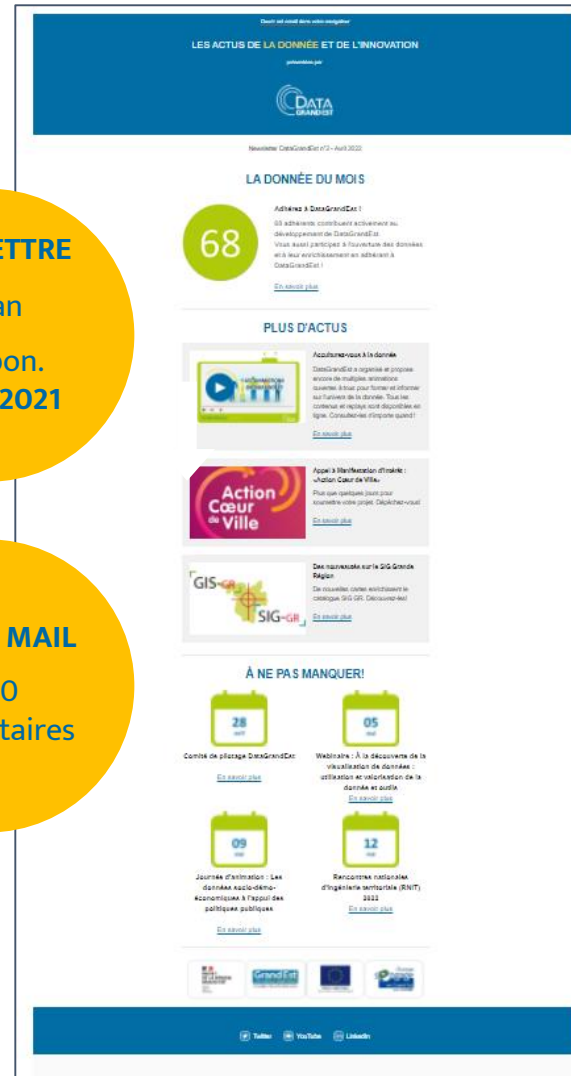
ETTRE

an

oon.
2021

MAIL

0
taires

Ouvrir cet email dans votre navigateur

LES ACTUS DE LA DONNÉE ET DE L'INNOVATION

présentées par

DATA GRANDEST

Newsletter DataGrandEst n°2 – Avril 2022

LA DONNÉE DU MOIS

68

Adhérez à DataGrandEst !

68 adhérents contribuent activement au développement de DataGrandEst. Vous aussi participez à l'ouverture des données et à leur enrichissement en adhérant à DataGrandEst !

En savoir plus

PLUS D'ACTUS

Acculturez-vous à la donnée

DataGrandEst a organisé et propose encore de multiples animations ouvertes à tous pour former et informer sur l'univers de la donnée. Tous les contenus et replays sont disponibles en ligne. Consultez-les n'importe quand !

En savoir plus

Appel à Manifestation d'intérêt : «Action Cœur de Ville»

Plus que quelques jours pour soumettre votre projet. Dépêchez-vous!

En savoir plus

Action Cœur de Ville

Des nouveautés sur le SIG Grande Région

De nouvelles cartes enrichissent le catalogue SIG GR. Découvrez-les!

En savoir plus

GIS-GR SIG-GR

À NE PAS MANQUER!

28

Comité de pilotage DataGrandEst

En savoir plus

05

Webinaire : À la découverte de la visualisation de données : utilisation et valorisation de la donnée et outils

En savoir plus

09

Journée d'animation : Les données socio-démo-économiques à l'appui des politiques publiques

En savoir plus

12

Rencontres nationales d'ingénierie territoriale (RNIT) 2022

En savoir plus

Grand Est

Twitter YouTube LinkedIn